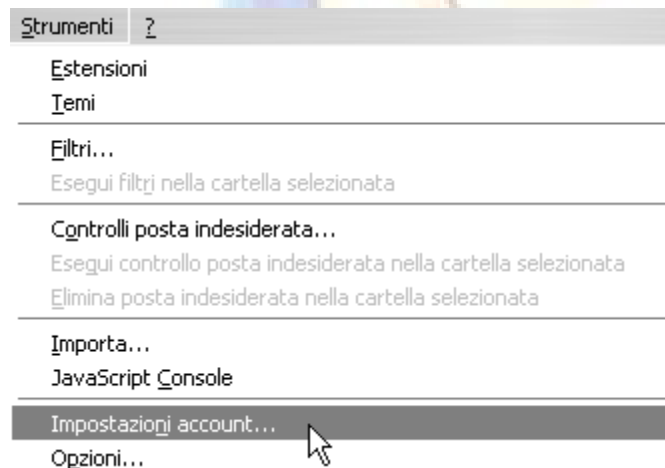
Strumenti ?

Estensioni
Temi

Filtri…
Esegui filtri nella cartella selezionata

Controlli posta indesiderata…
Esegui controllo posta indesiderata nella cartella selezionata
Elimina posta indesiderata nella cartella selezionata

Importa…
JavaScript Console

Impostazioni account…
Opzioni…